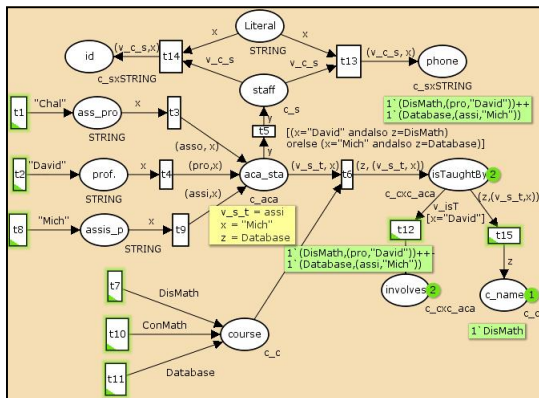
Literal
STRING
x
x
id
(v_c_s,x)
t14
v_c_s
v_c_s
t13
(v_c_s, x)
phone
c_sxSTRING
c_sxSTRING
staff
c_s
1`(DisMath,(pro,"David"))++
1`(Database,(assi,"Mich"))
t1
"Chal"
ass_pro
x
t3
STRING
y
t5
y
[(x="David" andalso z=DisMath)
orelse (x="Mich" andalso z=Database)]
(asso, x)
t2
"David"
prof.
x
t4
(pro,x)
aca_sta
(v_s_t, x)
t6
(z, (v_s_t, x))
isTaughtBy 2
STRING
c_aca
c_cxc_aca
(z,(v_s_t,x))
(assi,x)
v_isT
t8
"Mich"
assis_p
x
t9
v_s_t = assi
x = "Mich"
z = Database
[x="David"]
t12
t15
STRING
1`(DisMath,(pro,"David"))++
1`(Database,(assi,"Mich"))
z
involves 2
c_name 1
c_cxc_aca
1`DisMath
t7
DisMath
t10
ConMath
course
c_c
t11
Database